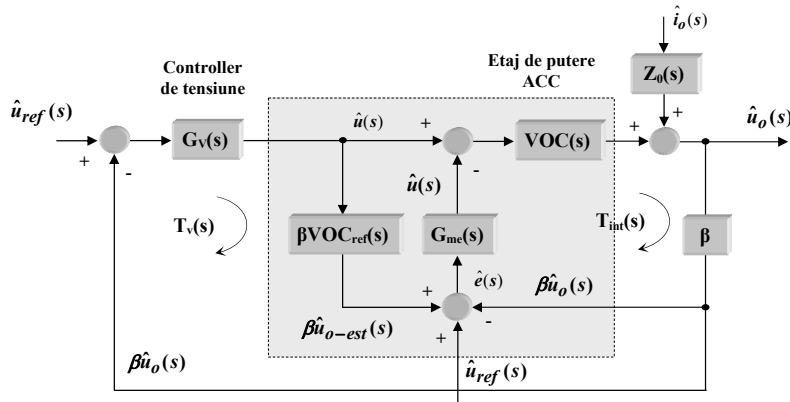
$\hat{i}_o(s)$

Controller de tensiune

Etaj de putere ACC

$Z_0(s)$

$\hat{u}_{ref}(s)$

+

-

$G_V(s)$

$\hat{u}(s)$

+

-

VOC(s)

+

+

$\hat{u}_o(s)$

$\hat{u}(s)$

$T_v(s)$

$\beta VOC_{ref}(s)$

$G_{me}(s)$

$T_{int}(s)$

$\beta$

$\hat{e}(s)$

+

$\beta\hat{u}_o(s)$

$\beta\hat{u}_{o-est}(s)$

-

+

$\beta\hat{u}_o(s)$

$\hat{u}_{ref}(s)$